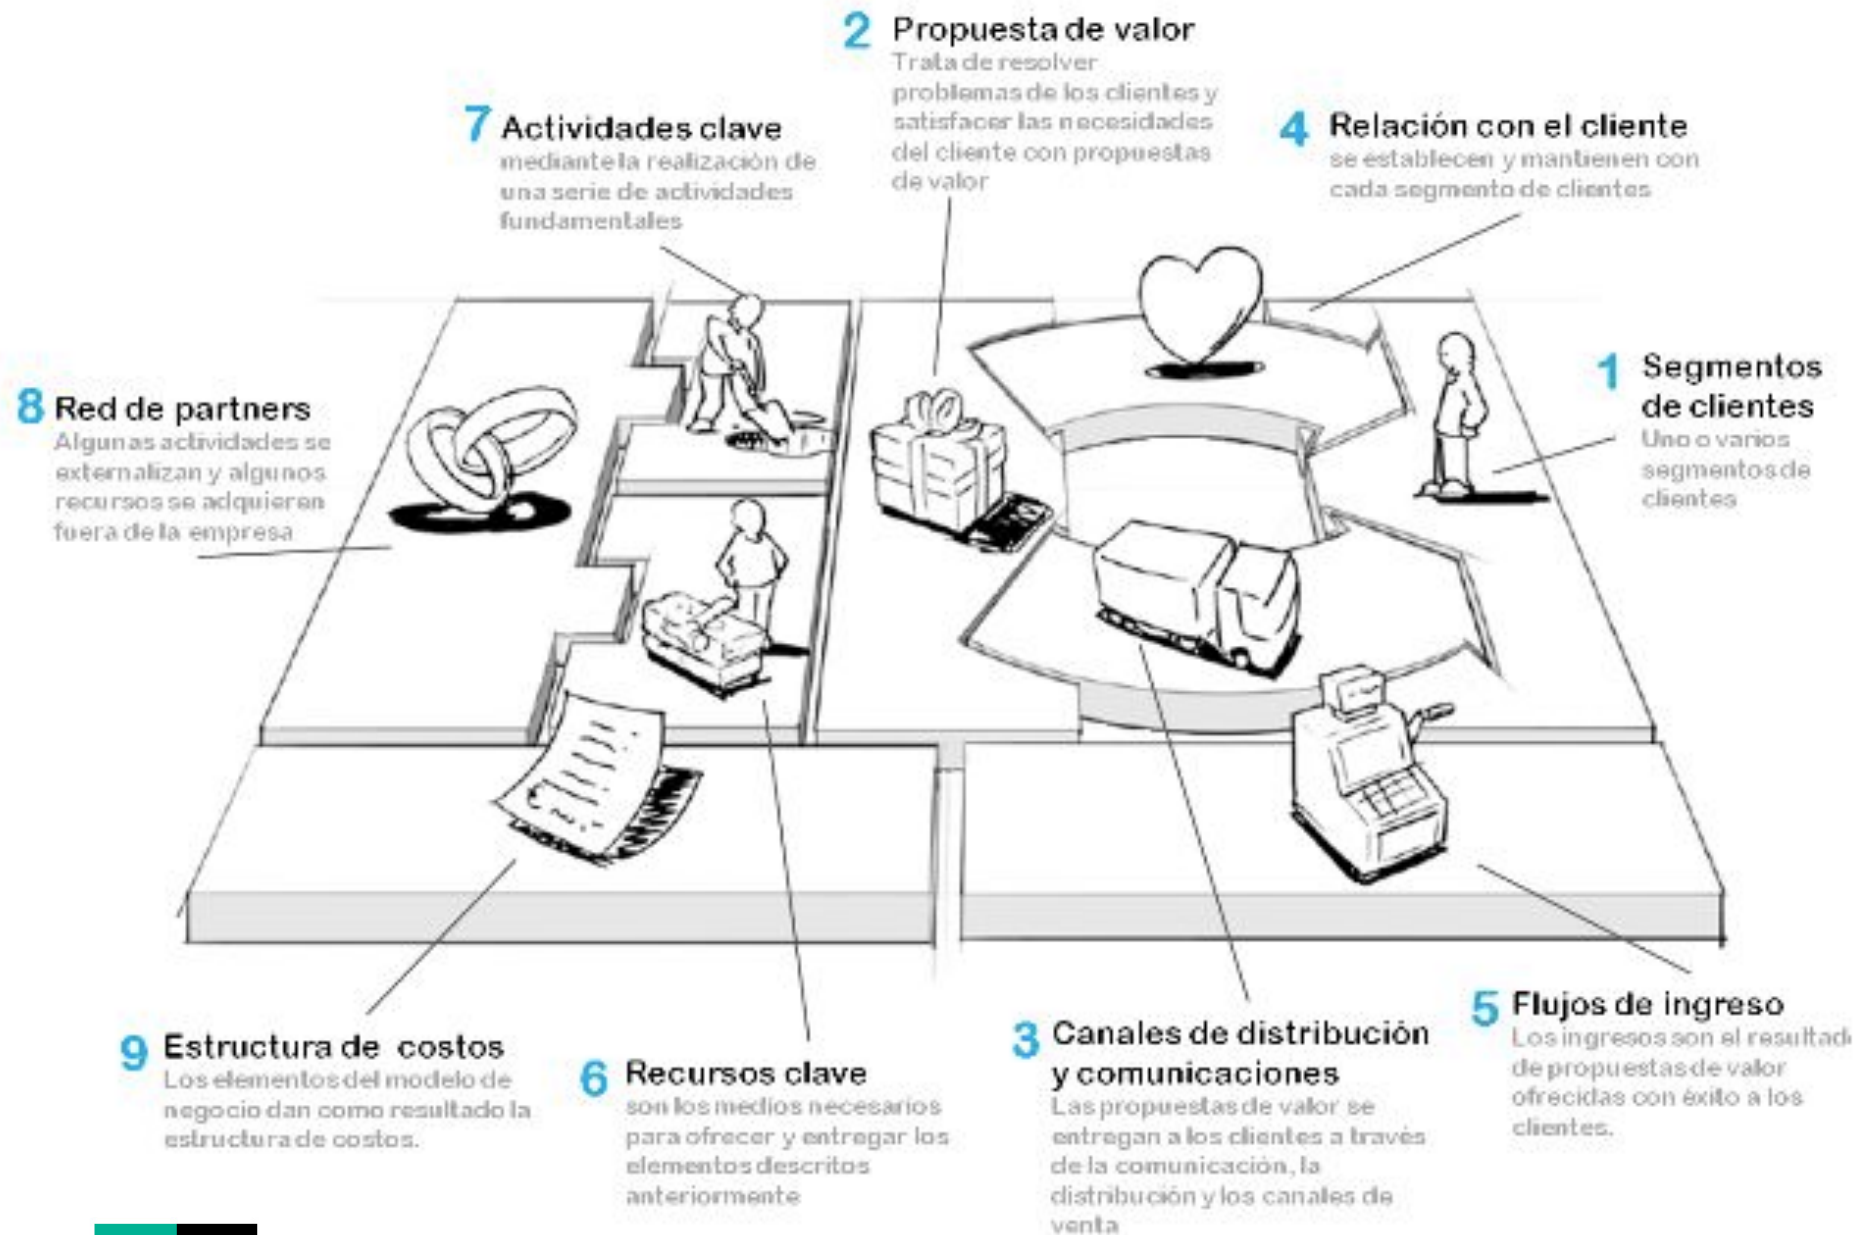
2 Propuesta de valor
Trata de resolver problemas de los clientes y satisfacer las necesidades del cliente con propuestas de valor

7 Actividades clave
mediante la realización de una serie de actividades fundamentales

4 Relación con el cliente
se establecen y mantienen con cada segmento de clientes

8 Red de partners
Algunas actividades se externalizan y algunos recursos se adquieren fuera de la empresa

1 Segmentos de clientes
Uno o varios segmentos de clientes

5 Flujos de ingreso
Los ingresos son el resultad de propuestas de valor ofrecidas con éxito a los clientes.

9 Estructura de costos
Los elementos del modelo de negocio dan como resultado la estructura de costos.

6 Recursos clave
son los medios necesarios para ofrecer y entregar los elementos descritos anteriormente

3 Canales de distribución y comunicaciones
Las propuestas de valor se entregan a los clientes a través de la comunicación, la distribución y los canales de venta